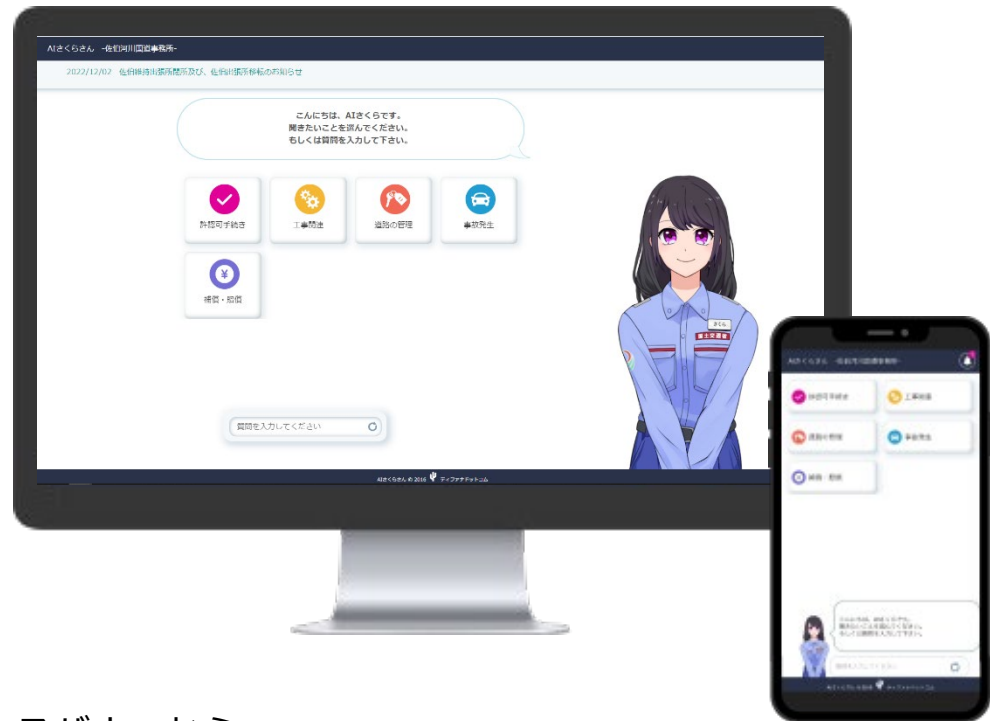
AIさくらさん -佐伯河川国道事務所-

2022/12/02 佐伯練習出張所閉所及び、佐伯出張所移転のお知らせ

こんにちは、AIさくらです。
聞きたいことを選んでください。
もしくは質問を入力して下さい。

許認可手続き
工事関連
道路の管理
事故発生
補償・賠償

質問を入力してください

さくら
国土交通省

AIさくらさん © 2016 ティファナ・ドットコム

AIさくらさん -佐伯河川国道事務所-

許認可手続き
工事関連
道路の管理
事故発生
補償・賠償

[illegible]

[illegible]

ロボットから